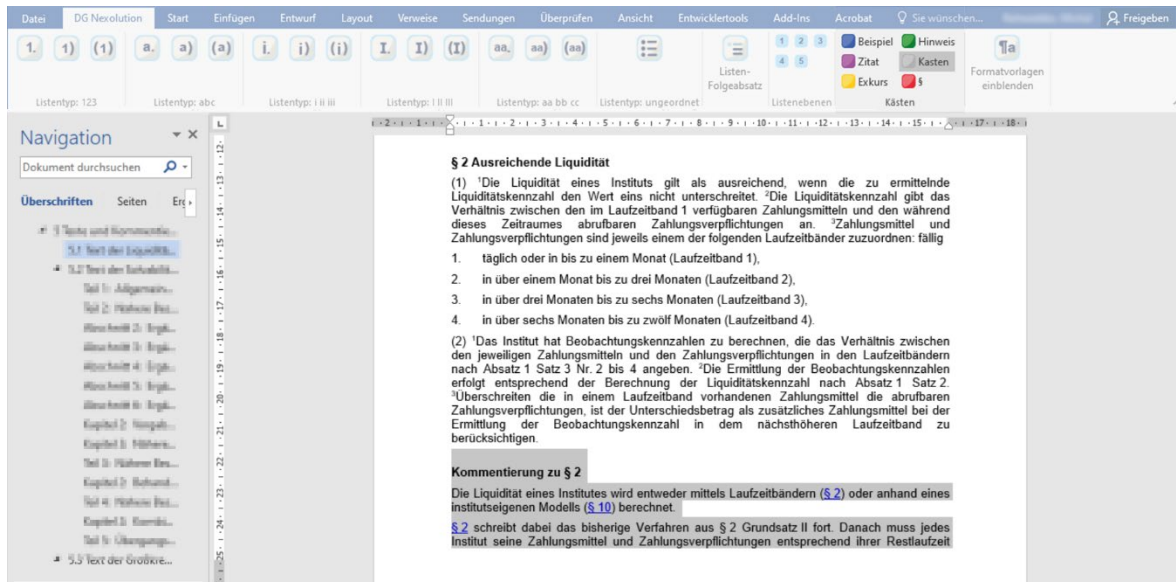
Datei DG Nexolution Start Einfügen Entwurf Layout Verweise Sendungen Überprüfen Ansicht Entwicklertools Add-Ins Acrobat Sie wünschen... Freigeben

1. 1) (1) a. a) (a) i. i) (i) I. I) (I) aa. aa) (aa)

Listentyp: 123 Listentyp: abc Listentyp: i ii iii Listentyp: I II III Listentyp: aa bb cc Listentyp: ungeordnet Listen-Folgeabsatz 1 2 3 4 5 Listenebenen Beispiel Hinweis Zitat Kasten Exkurs § Kästen Formatvorlagen einblenden

Navigation

Dokument durchsuchen

Überschriften Seiten Erg

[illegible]

§ 2 Ausreichende Liquidität

(1) ¹Die Liquidität eines Instituts gilt als ausreichend, wenn die zu ermittelnde Liquiditätskennzahl den Wert eins nicht unterschreitet. ²Die Liquiditätskennzahl gibt das Verhältnis zwischen den im Laufzeitband 1 verfügbaren Zahlungsmitteln und den während dieses Zeitraumes abrufbaren Zahlungsverpflichtungen an. ³Zahlungsmittel und Zahlungsverpflichtungen sind jeweils einem der folgenden Laufzeitbänder zuzuordnen: fällig

1. täglich oder in bis zu einem Monat (Laufzeitband 1),

2. in über einem Monat bis zu drei Monaten (Laufzeitband 2),

3. in über drei Monaten bis zu sechs Monaten (Laufzeitband 3),

4. in über sechs Monaten bis zu zwölf Monaten (Laufzeitband 4).

(2) ¹Das Institut hat Beobachtungskennzahlen zu berechnen, die das Verhältnis zwischen den jeweiligen Zahlungsmitteln und den Zahlungsverpflichtungen in den Laufzeitbändern nach Absatz 1 Satz 3 Nr. 2 bis 4 angeben. ²Die Ermittlung der Beobachtungskennzahlen erfolgt entsprechend der Berechnung der Liquiditätskennzahl nach Absatz 1 Satz 2. ³Überschreiten die in einem Laufzeitband vorhandenen Zahlungsmittel die abrufbaren Zahlungsverpflichtungen, ist der Unterschiedsbetrag als zusätzliches Zahlungsmittel bei der Ermittlung der Beobachtungskennzahl in dem nächsthöheren Laufzeitband zu berücksichtigen.

Kommentierung zu § 2

Die Liquidität eines Institutes wird entweder mittels Laufzeitbändern (§ 2) oder anhand eines institutseigenen Modells (§ 10) berechnet.

§ 2 schreibt dabei das bisherige Verfahren aus § 2 Grundsatz II fort. Danach muss jedes Institut seine Zahlungsmittel und Zahlungsverpflichtungen entsprechend ihrer Restlaufzeit